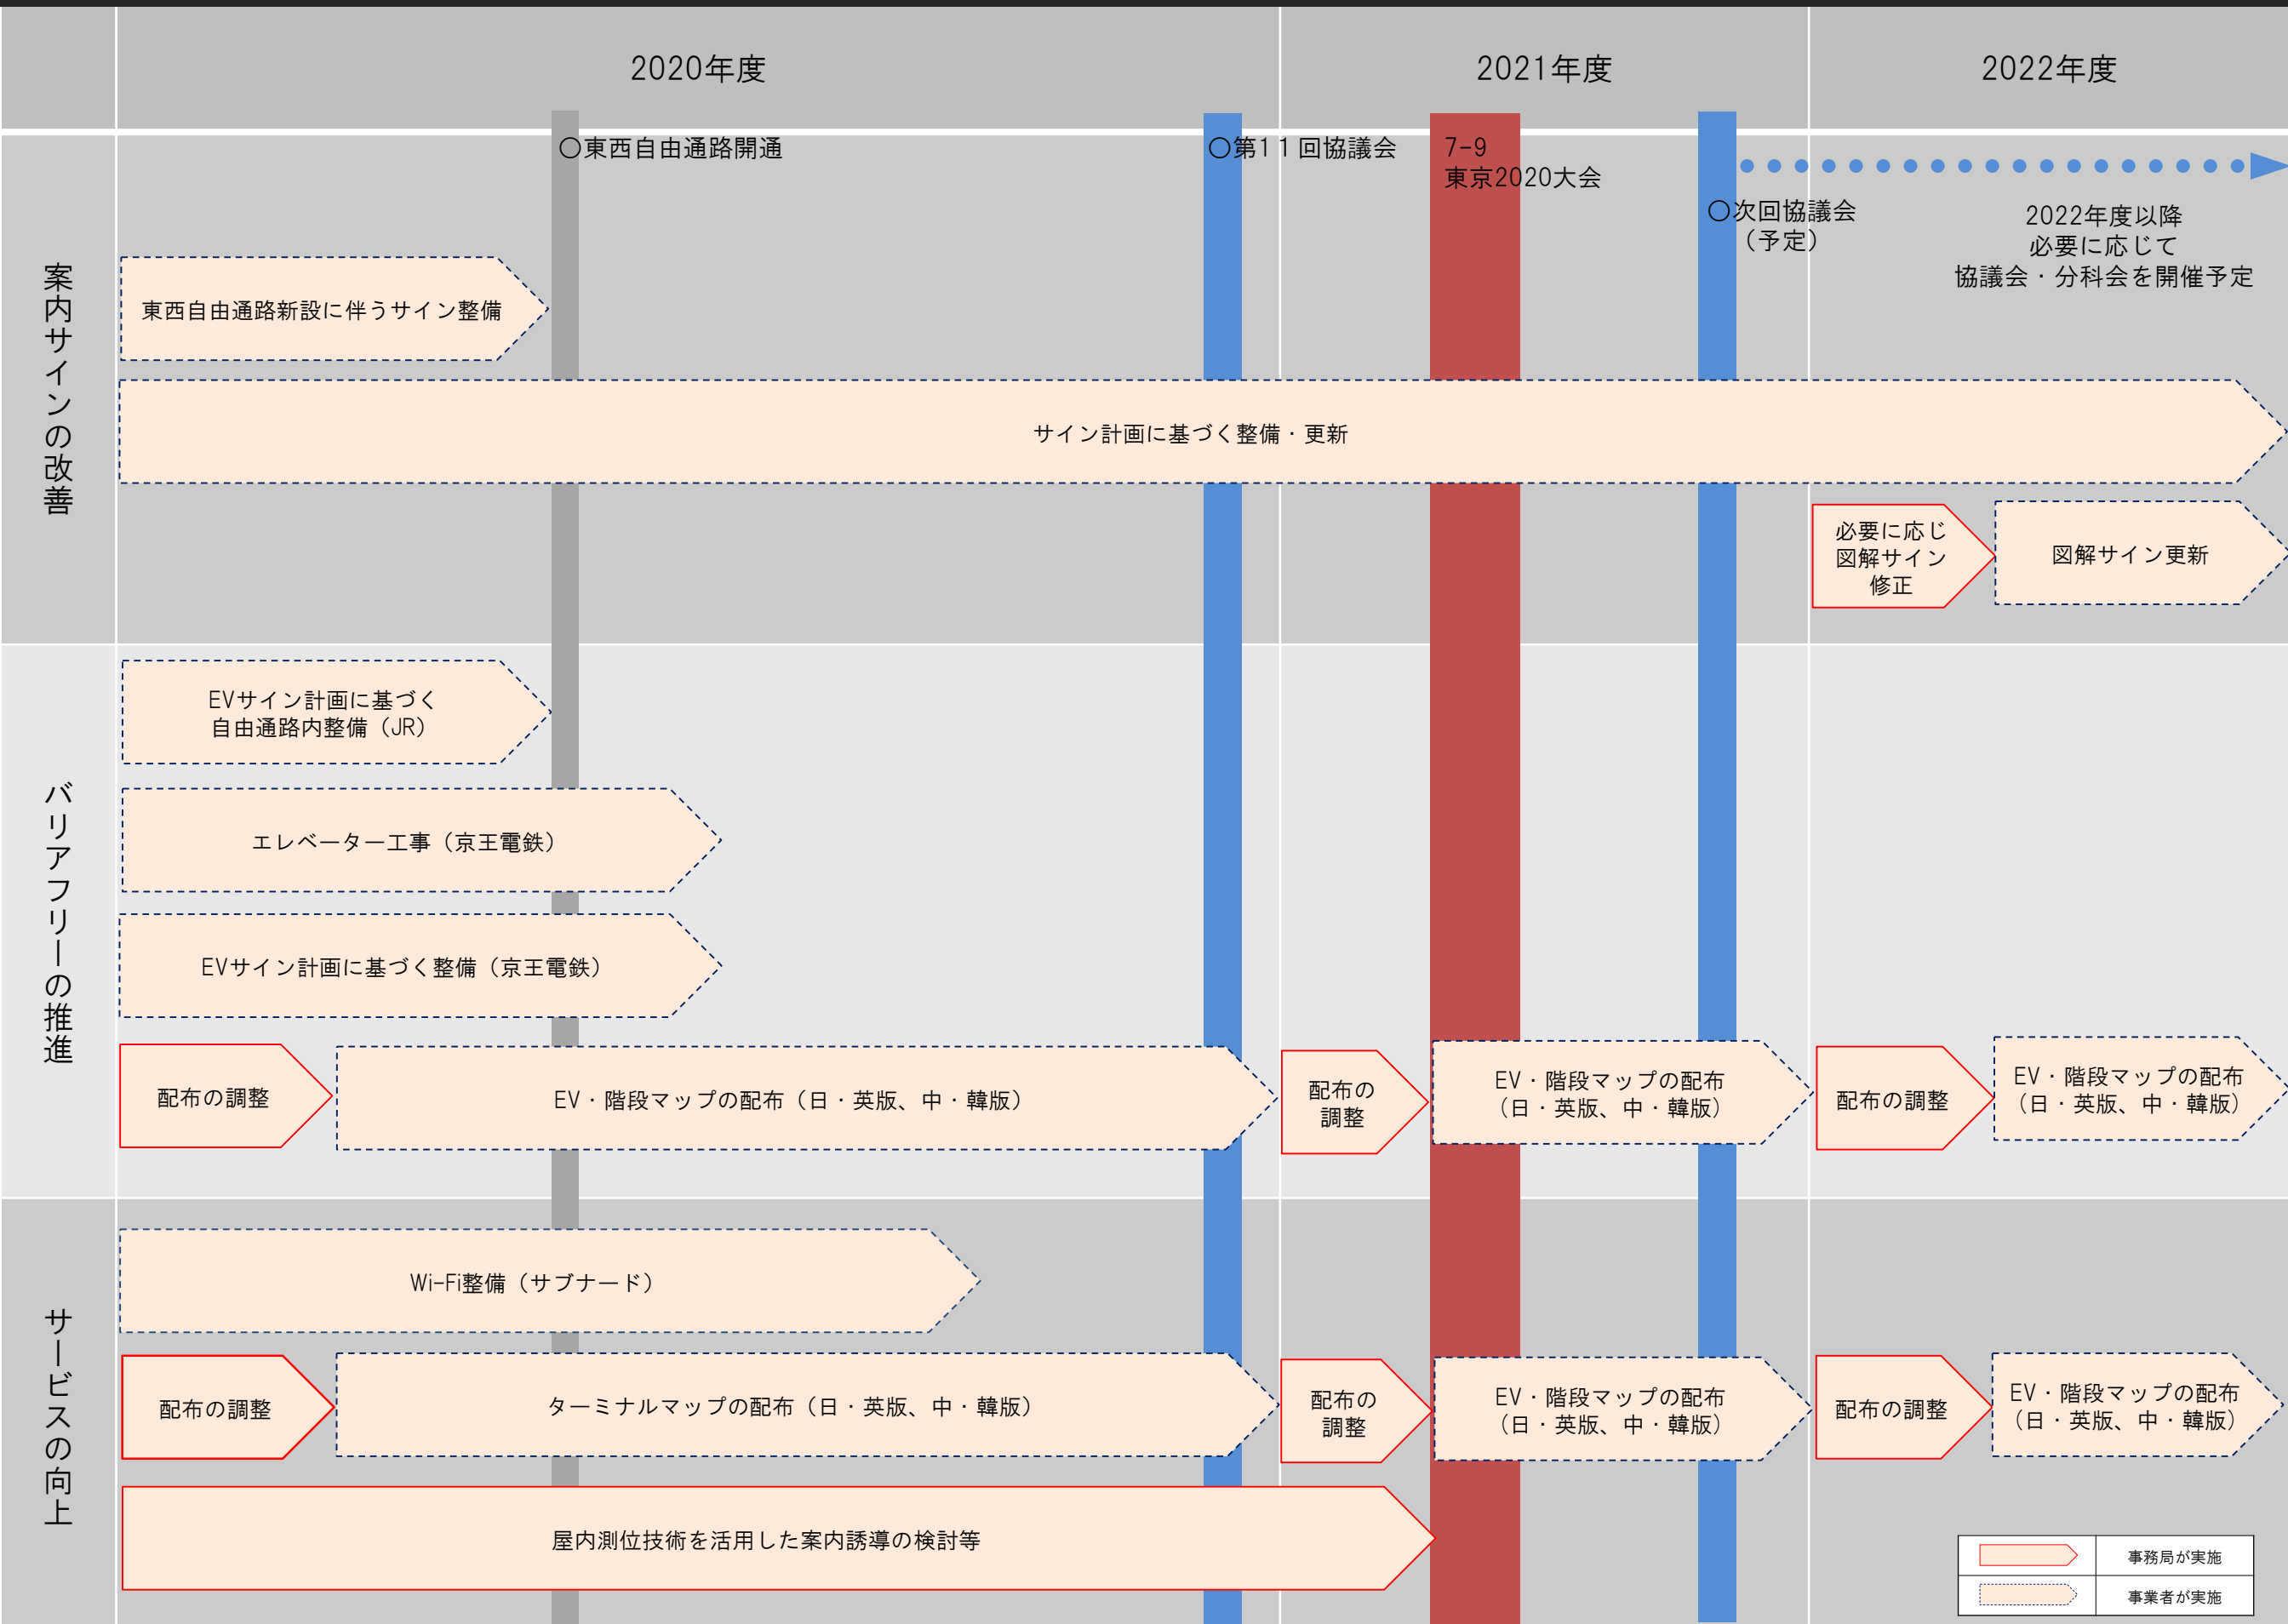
2020年度

2021年度

2022年度

○東西自由通路開通

○第11回協議会

7-9
東京2020大会

○次回協議会
（予定）

2022年度以降
必要に応じて
協議会・分科会を開催予定

案内サインの改善

東西自由通路新設に伴うサイン整備

サイン計画に基づく整備・更新

必要に応じ
図解サイン
修正

図解サイン更新

バリアフリーの推進

EVサイン計画に基づく
自由通路内整備（JR）

エレベーター工事（京王電鉄）

EVサイン計画に基づく整備（京王電鉄）

配布の調整

EV・階段マップの配布（日・英版、中・韓版）

配布の
調整

EV・階段マップの配布
（日・英版、中・韓版）

配布の調整

EV・階段マップの配布
（日・英版、中・韓版）

サービスの向上

Wi-Fi整備（サブナード）

配布の調整

ターミナルマップの配布（日・英版、中・韓版）

配布の
調整

EV・階段マップの配布
（日・英版、中・韓版）

配布の調整

EV・階段マップの配布
（日・英版、中・韓版）

屋内測位技術を活用した案内誘導の検討等

事務局が実施

事業者が実施